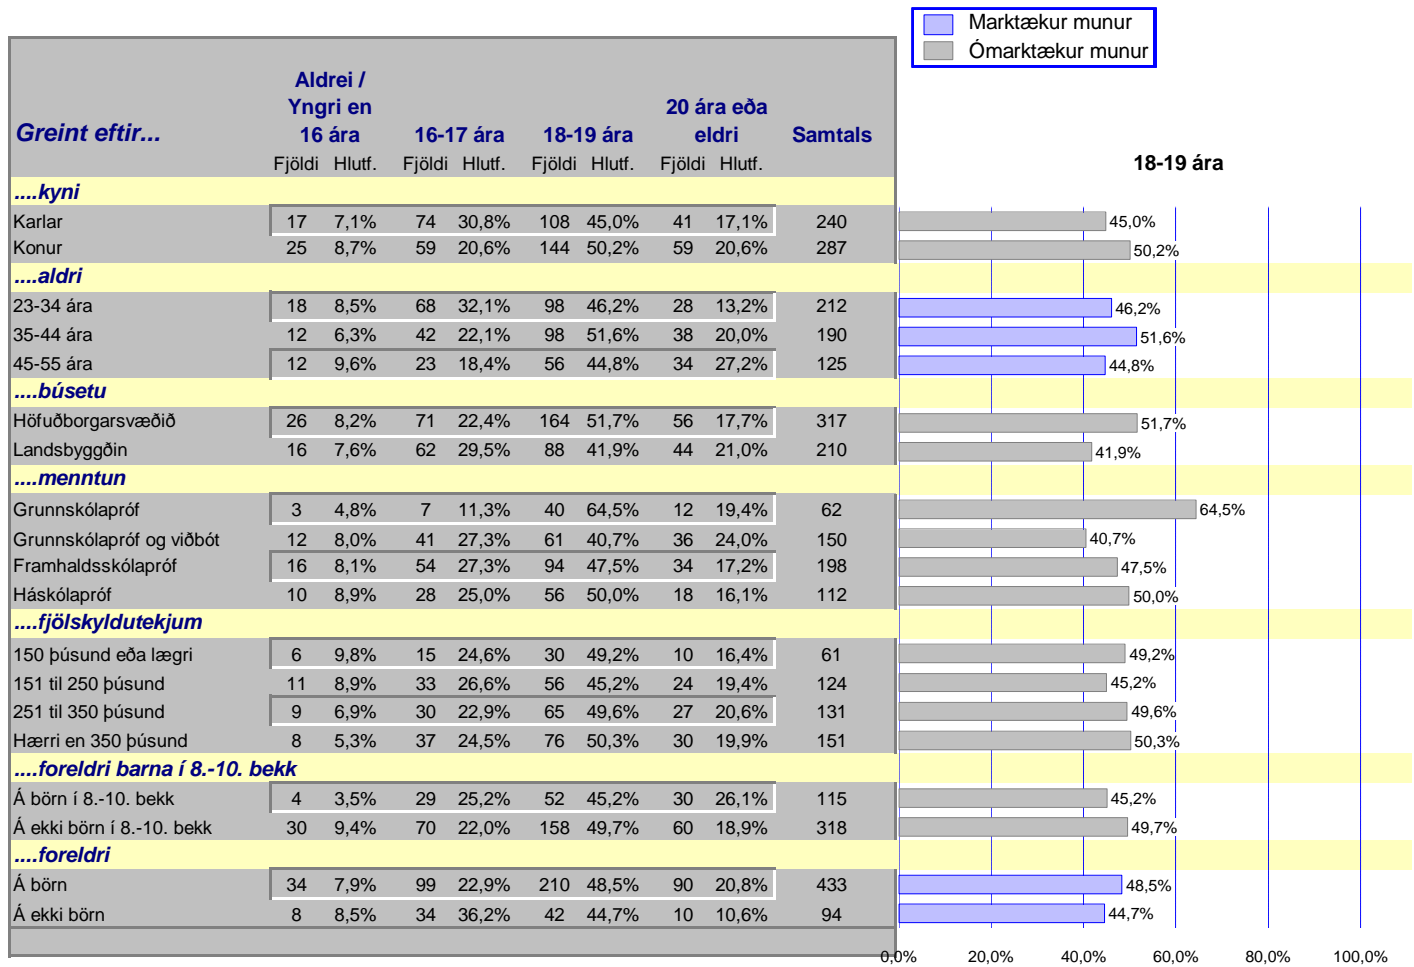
Marktækur munur
Ómarktækur munur

| Greint eftir... | Aldrei / Yngri en 16 ára Fjöldi | Hlutf. | 16-17 ára Fjöldi | Hlutf. | 18-19 ára Fjöldi | Hlutf. | 20 ára eða eldri Fjöldi | Hlutf. | Samtals |
|---|---|---|---|---|---|---|---|---|---|
| ....kyni | | | | | | | | | |
| Karlar | 17 | 7,1% | 74 | 30,8% | 108 | 45,0% | 41 | 17,1% | 240 |
| Konur | 25 | 8,7% | 59 | 20,6% | 144 | 50,2% | 59 | 20,6% | 287 |
| ....aldri | | | | | | | | | |
| 23-34 ára | 18 | 8,5% | 68 | 32,1% | 98 | 46,2% | 28 | 13,2% | 212 |
| 35-44 ára | 12 | 6,3% | 42 | 22,1% | 98 | 51,6% | 38 | 20,0% | 190 |
| 45-55 ára | 12 | 9,6% | 23 | 18,4% | 56 | 44,8% | 34 | 27,2% | 125 |
| ....búsetu | | | | | | | | | |
| Höfuðborgarsvæðið | 26 | 8,2% | 71 | 22,4% | 164 | 51,7% | 56 | 17,7% | 317 |
| Landsbyggðin | 16 | 7,6% | 62 | 29,5% | 88 | 41,9% | 44 | 21,0% | 210 |
| ....menntun | | | | | | | | | |
| Grunnskólapróf | 3 | 4,8% | 7 | 11,3% | 40 | 64,5% | 12 | 19,4% | 62 |
| Grunnskólapróf og viðbót | 12 | 8,0% | 41 | 27,3% | 61 | 40,7% | 36 | 24,0% | 150 |
| Framhaldsskólapróf | 16 | 8,1% | 54 | 27,3% | 94 | 47,5% | 34 | 17,2% | 198 |
| Háskólapróf | 10 | 8,9% | 28 | 25,0% | 56 | 50,0% | 18 | 16,1% | 112 |
| ....fjölskyldutekjum | | | | | | | | | |
| 150 þúsund eða lægri | 6 | 9,8% | 15 | 24,6% | 30 | 49,2% | 10 | 16,4% | 61 |
| 151 til 250 þúsund | 11 | 8,9% | 33 | 26,6% | 56 | 45,2% | 24 | 19,4% | 124 |
| 251 til 350 þúsund | 9 | 6,9% | 30 | 22,9% | 65 | 49,6% | 27 | 20,6% | 131 |
| Hærri en 350 þúsund | 8 | 5,3% | 37 | 24,5% | 76 | 50,3% | 30 | 19,9% | 151 |
| ....foreldri barna í 8.-10. bekk | | | | | | | | | |
| Á börn í 8.-10. bekk | 4 | 3,5% | 29 | 25,2% | 52 | 45,2% | 30 | 26,1% | 115 |
| Á ekki börn í 8.-10. bekk | 30 | 9,4% | 70 | 22,0% | 158 | 49,7% | 60 | 18,9% | 318 |
| ....foreldri | | | | | | | | | |
| Á börn | 34 | 7,9% | 99 | 22,9% | 210 | 48,5% | 90 | 20,8% | 433 |
| Á ekki börn | 8 | 8,5% | 34 | 36,2% | 42 | 44,7% | 10 | 10,6% | 94 |

18-19 ára

45,0%
50,2%
46,2%
51,6%
44,8%
51,7%
41,9%
64,5%
40,7%
47,5%
50,0%
49,2%
45,2%
49,6%
50,3%
45,2%
49,7%
48,5%
44,7%

0,0% 20,0% 40,0% 60,0% 80,0% 100,0%